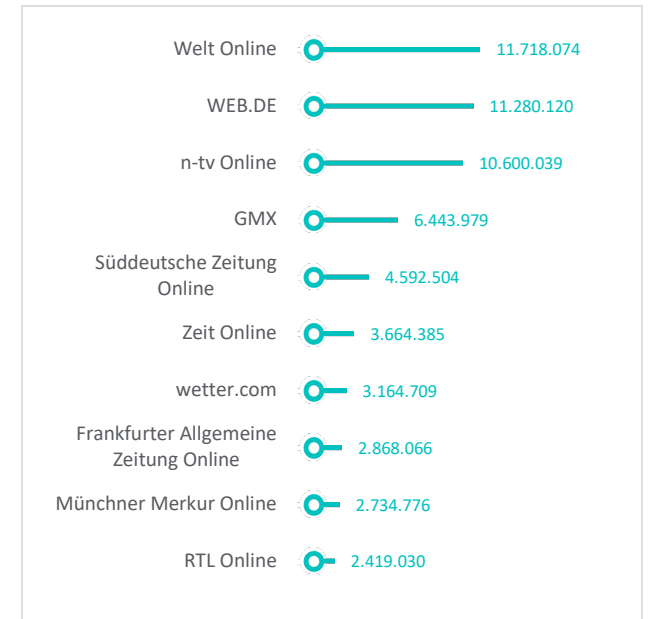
| | |
|---|---|
| Welt Online | 11.718.074 |
| WEB.DE | 11.280.120 |
| n-tv Online | 10.600.039 |
| GMX | 6.443.979 |
| Süddeutsche Zeitung Online | 4.592.504 |
| Zeit Online | 3.664.385 |
| wetter.com | 3.164.709 |
| Frankfurter Allgemeine Zeitung Online | 2.868.066 |
| Münchner Merkur Online | 2.734.776 |
| RTL Online | 2.419.030 |